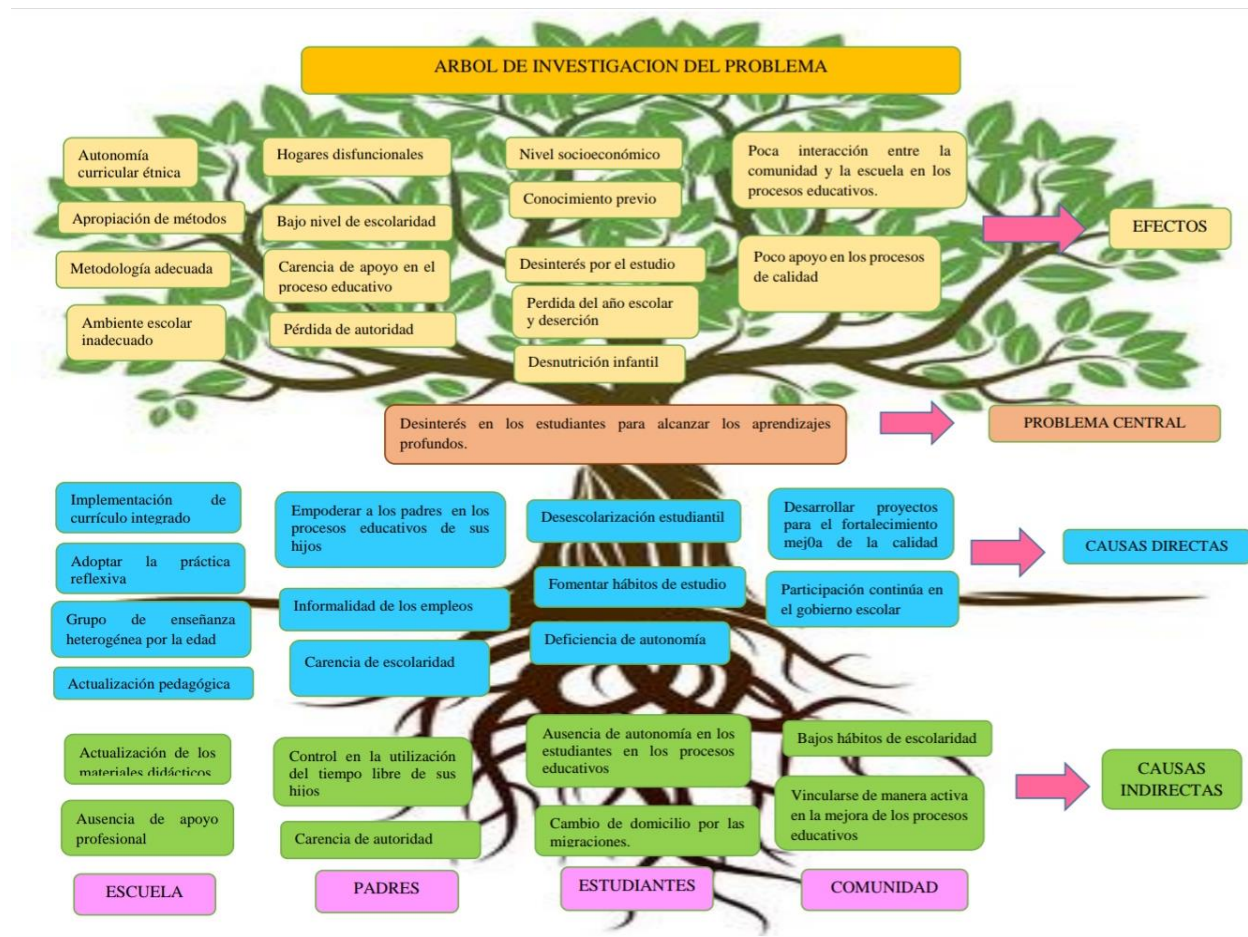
ARBOL DE INVESTIGACION DEL PROBLEMA

Autonomía curricular étnica

Apropiación de métodos

Metodología adecuada

Ambiente escolar inadecuado

Hogares disfuncionales

Bajo nivel de escolaridad

Carencia de apoyo en el proceso educativo

Pérdida de autoridad

Nivel socioeconómico

Conocimiento previo

Desinterés por el estudio

Perdida del año escolar y deserción

Desnutrición infantil

Poca interacción entre la comunidad y la escuela en los procesos educativos.

Poco apoyo en los procesos de calidad

EFECTOS

Desinterés en los estudiantes para alcanzar los aprendizajes profundos.

PROBLEMA CENTRAL

Implementación de currículo integrado

Adoptar la práctica reflexiva

Grupo de enseñanza heterogénea por la edad

Actualización pedagógica

Empoderar a los padres en los procesos educativos de sus hijos

Informalidad de los empleos

Carencia de escolaridad

Desescolarización estudiantil

Fomentar hábitos de estudio

Deficiencia de autonomía

Desarrollar proyectos para el fortalecimiento mej0a de la calidad

Participación continúa en el gobierno escolar

CAUSAS DIRECTAS

Actualización de los materiales didácticos

Ausencia de apoyo profesional

Control en la utilización del tiempo libre de sus hijos

Carencia de autoridad

Ausencia de autonomía en los estudiantes en los procesos educativos

Cambio de domicilio por las migraciones.

Bajos hábitos de escolaridad

Vincularse de manera activa en la mejora de los procesos educativos

CAUSAS INDIRECTAS

ESCUELA

PADRES

ESTUDIANTES

COMUNIDAD